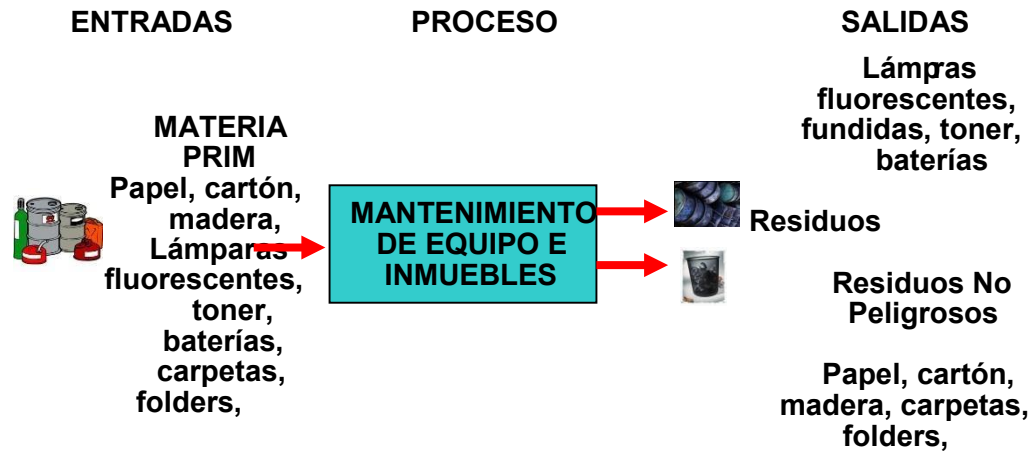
ENTRADAS

PROCESO

SALIDAS

MATERIA PRIM Papel, cartón, madera, Lámparas fluorescentes, toner, baterías, carpetas, folders,

MANTENIMIENTO DE EQUIPO E INMUEBLES

Lámpras fluorescentes, fundidas, toner, baterías

Residuos

Residuos No Peligrosos

Papel, cartón, madera, carpetas, folders,